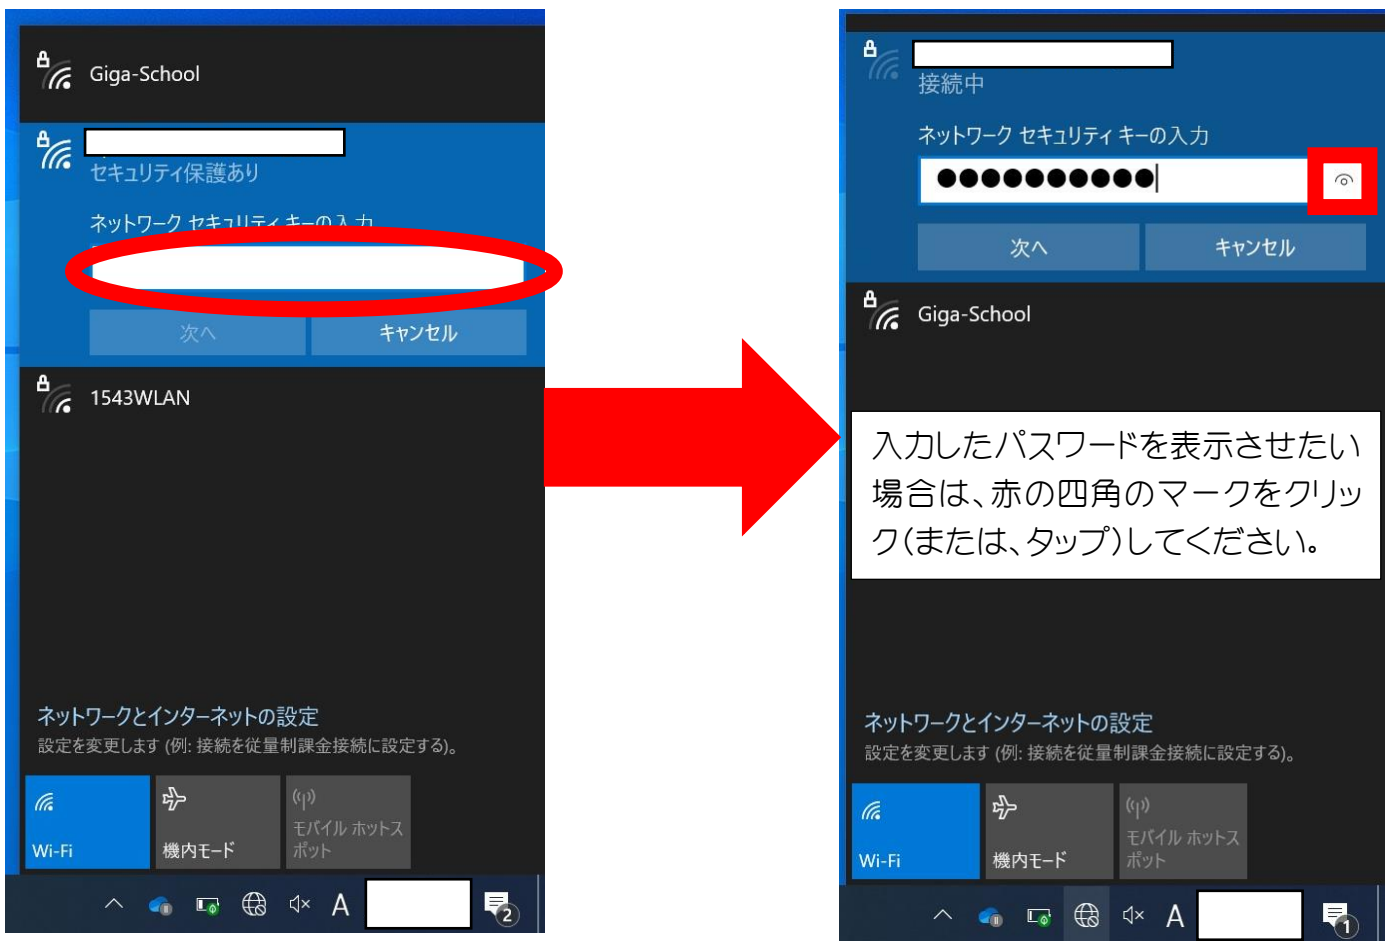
Giga-School

セキュリティ保護あり

ネットワーク セキュリティ キーの入力

次へ

キャンセル

1543WLAN

ネットワークとインターネットの設定

設定を変更します (例: 接続を従量制課金接続に設定する)。

Wi-Fi

機内モード

モバイル ホットスポット

A

2

接続中

ネットワーク セキュリティ キーの入力

●●●●●●●●●●●

次へ

キャンセル

Giga-School

入力したパスワードを表示させたい場合は、赤の四角のマークをクリック(または、タップ)してください。

ネットワークとインターネットの設定

設定を変更します (例: 接続を従量制課金接続に設定する)。

Wi-Fi

機内モード

モバイル ホットスポット

A

1